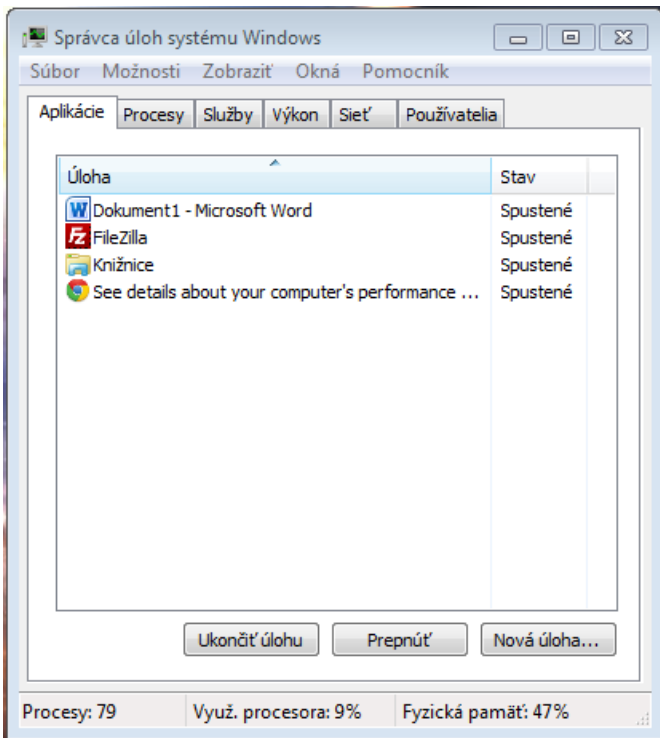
Správca úloh systému Windows

Súbor Možnosti Zobraziť Okná Pomocník

Aplikácie | Procesy | Služby | Výkon | Sieť | Používatelia

| Úloha | Stav |
|---|---|
| Dokument1 - Microsoft Word | Spustené |
| FileZilla | Spustené |
| Knižnice | Spustené |
| See details about your computer's performance ... | Spustené |

Ukončiť úlohu | Prepnúť | Nová úloha...

Procesy: 79 | Využ. procesora: 9% | Fyzická pamäť: 47%